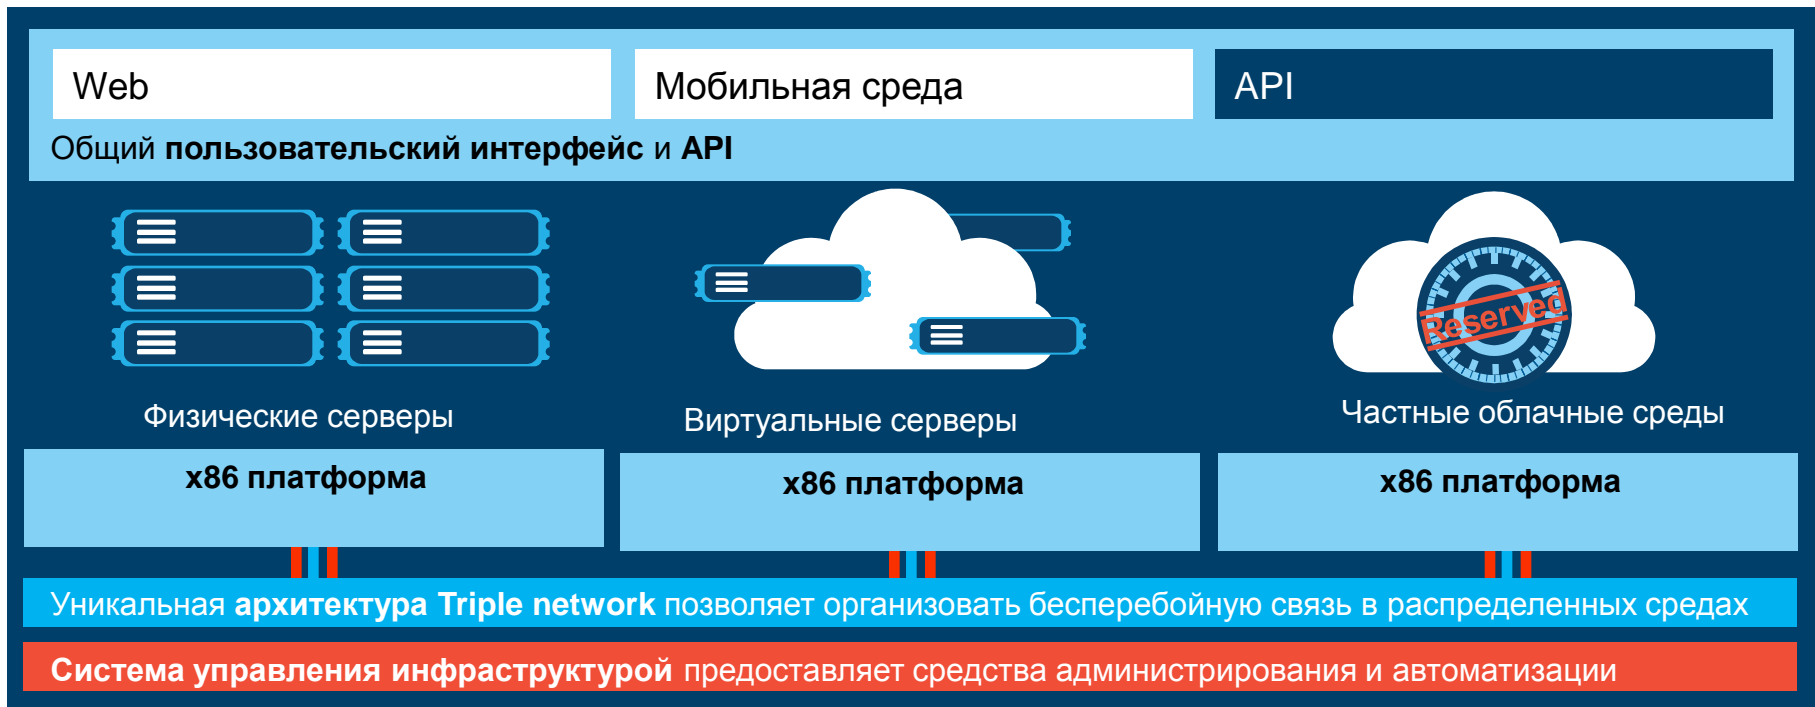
Web

Мобильная среда

API

Общий **пользовательский интерфейс** и **API**

Физические серверы

Виртуальные серверы

Reserved

Частные облачные среды

x86 платформа

x86 платформа

x86 платформа

Уникальная **архитектура Triple network** позволяет организовать бесперебойную связь в распределенных средах

**Система управления инфраструктурой** предоставляет средства администрирования и автоматизации